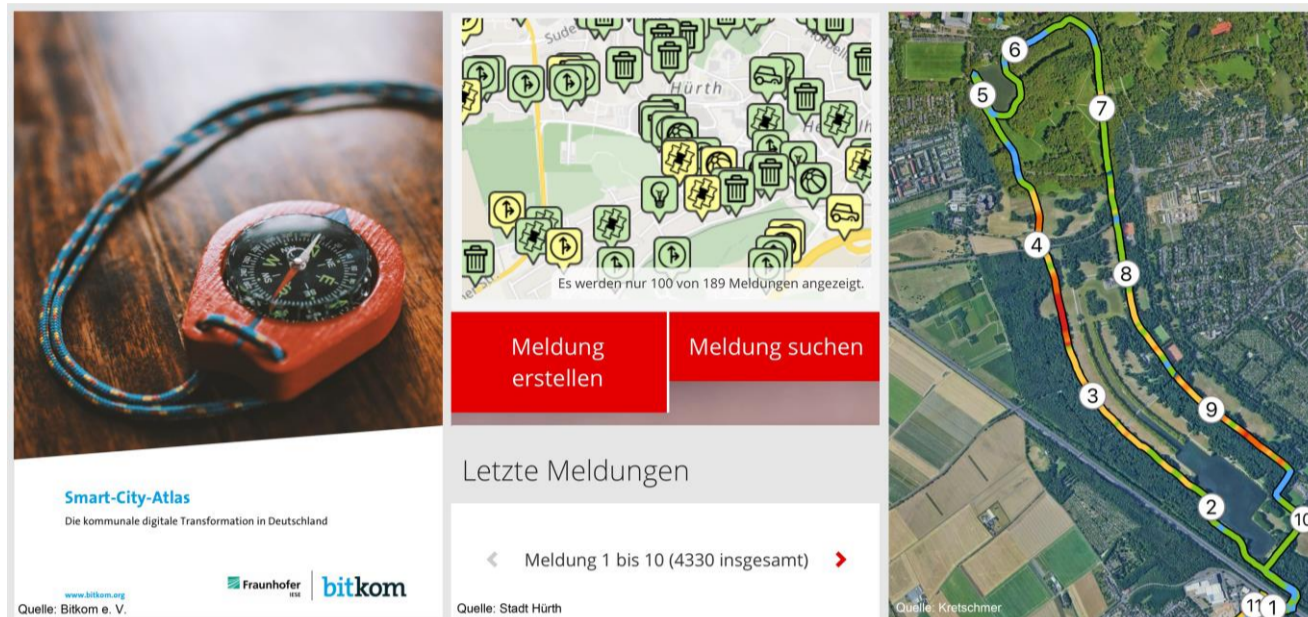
Smart-City-Atlas

Die kommunale digitale Transformation in Deutschland

www.bitkom.org

Fraunhofer IESE

bitkom

Quelle: Bitkom e. V.

Sude

Hürth

Es werden nur 100 von 189 Meldungen angezeigt.

Meldung erstellen

Meldung suchen

Letzte Meldungen

Meldung 1 bis 10 (4330 insgesamt)

Quelle: Stadt Hürth

6

5

7

4

8

3

9

2

10

11

1

Quelle: Kretschmer